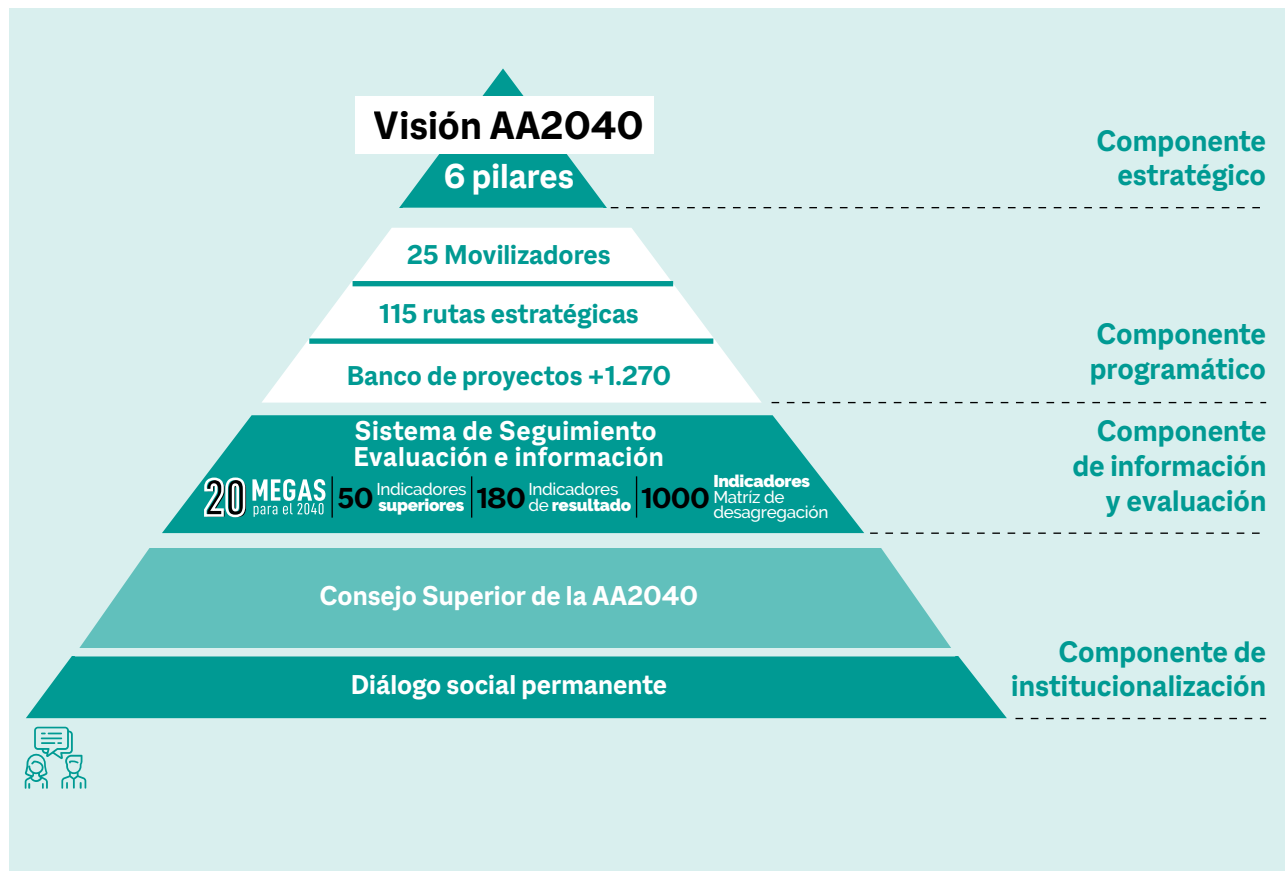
Visión AA2040

6 pilares

Componente estratégico

25 Movilizadores

115 rutas estratégicas

Banco de proyectos +1.270

Componente programático

Sistema de Seguimiento Evaluación e información

20 MEGAS para el 2040 | 50 Indicadores superiores | 180 Indicadores de resultado | 1000 Indicadores Matriz de desagregación

Componente de información y evaluación

Consejo Superior de la AA2040

Diálogo social permanente

Componente de institucionalización